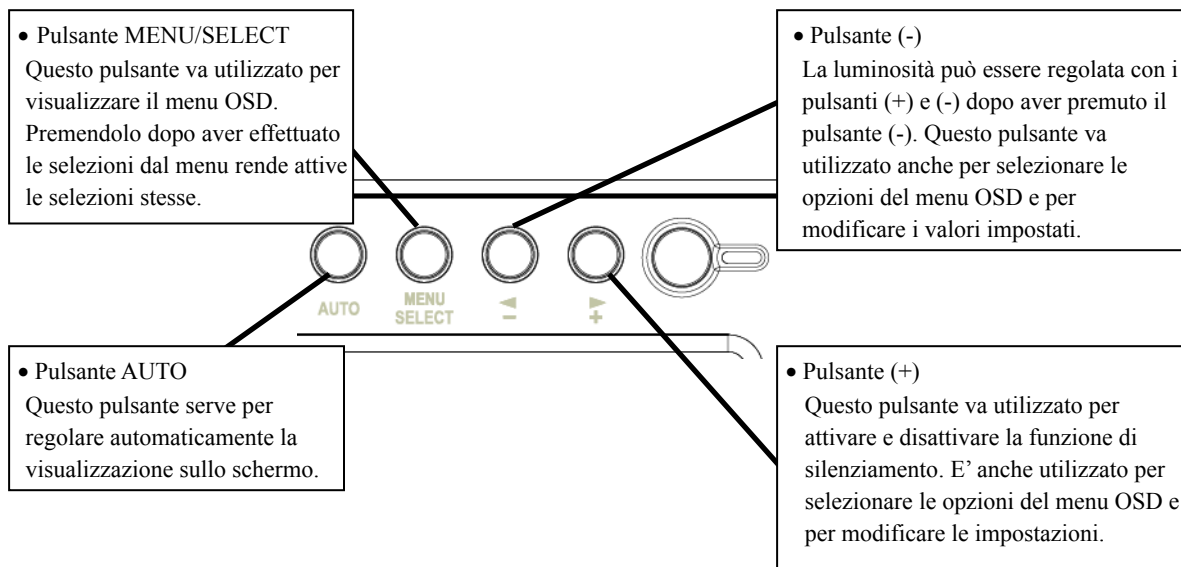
• Pulsante MENU/SELECT
Questo pulsante va utilizzato per visualizzare il menu OSD. Premendolo dopo aver effettuato le selezioni dal menu rende attive le selezioni stesse.

• Pulsante (-)
La luminosità può essere regolata con i pulsanti (+) e (-) dopo aver premuto il pulsante (-). Questo pulsante va utilizzato anche per selezionare le opzioni del menu OSD e per modificare i valori impostati.

AUTO
MENU SELECT
◄ −
► +

• Pulsante AUTO
Questo pulsante serve per regolare automaticamente la visualizzazione sullo schermo.

• Pulsante (+)
Questo pulsante va utilizzato per attivare e disattivare la funzione di silenziamento. E' anche utilizzato per selezionare le opzioni del menu OSD e per modificare le impostazioni.